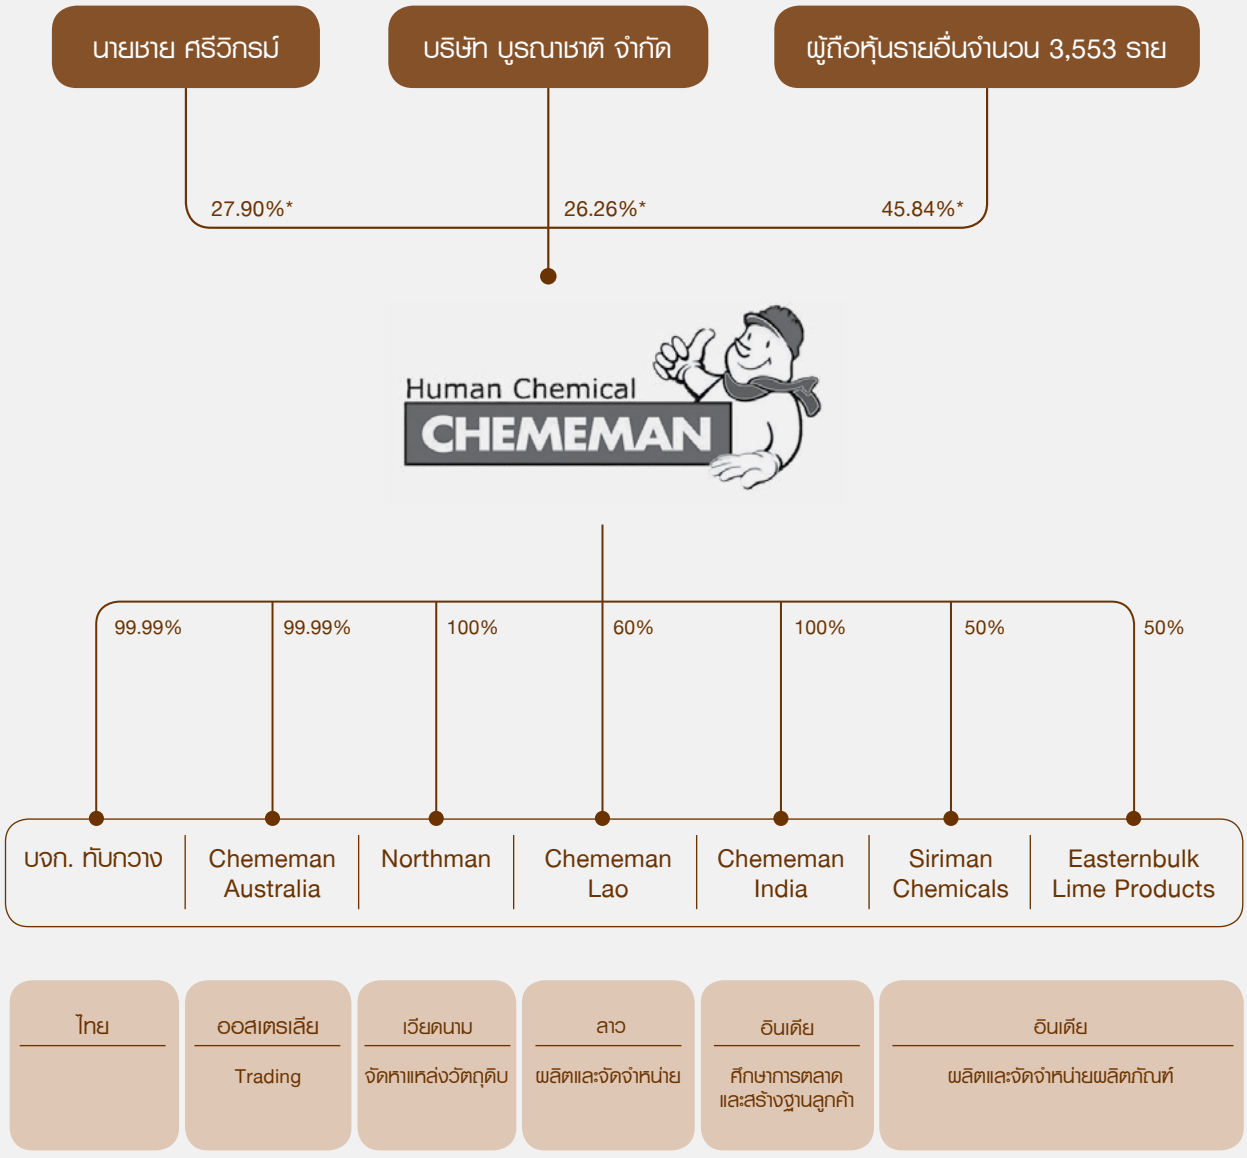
นายชาย ศรีวิกรม์

บริษัท บูรณาชาติ จำกัด

ผู้ถือหุ้นรายอื่นจำนวน 3,553 ราย

27.90%*

26.26%*

45.84%*

Human Chemical
CHEMEMAN

99.99%

99.99%

100%

60%

100%

50%

50%

บจก. ทับกวาง

Chememan Australia

Northman

Chememan Lao

Chememan India

Siriman Chemicals

Easternbulk Lime Products

ไทย

ออสเตรเลีย

Trading

เวียดนาม

จัดหาแหล่งวัตถุดิบ

ลาว

ผลิตและจัดจำหน่าย

อินเดีย

ศึกษาการตลาด และสร้างฐานลูกค้า

อินเดีย

ผลิตและจัดจำหน่ายผลิตภัณฑ์